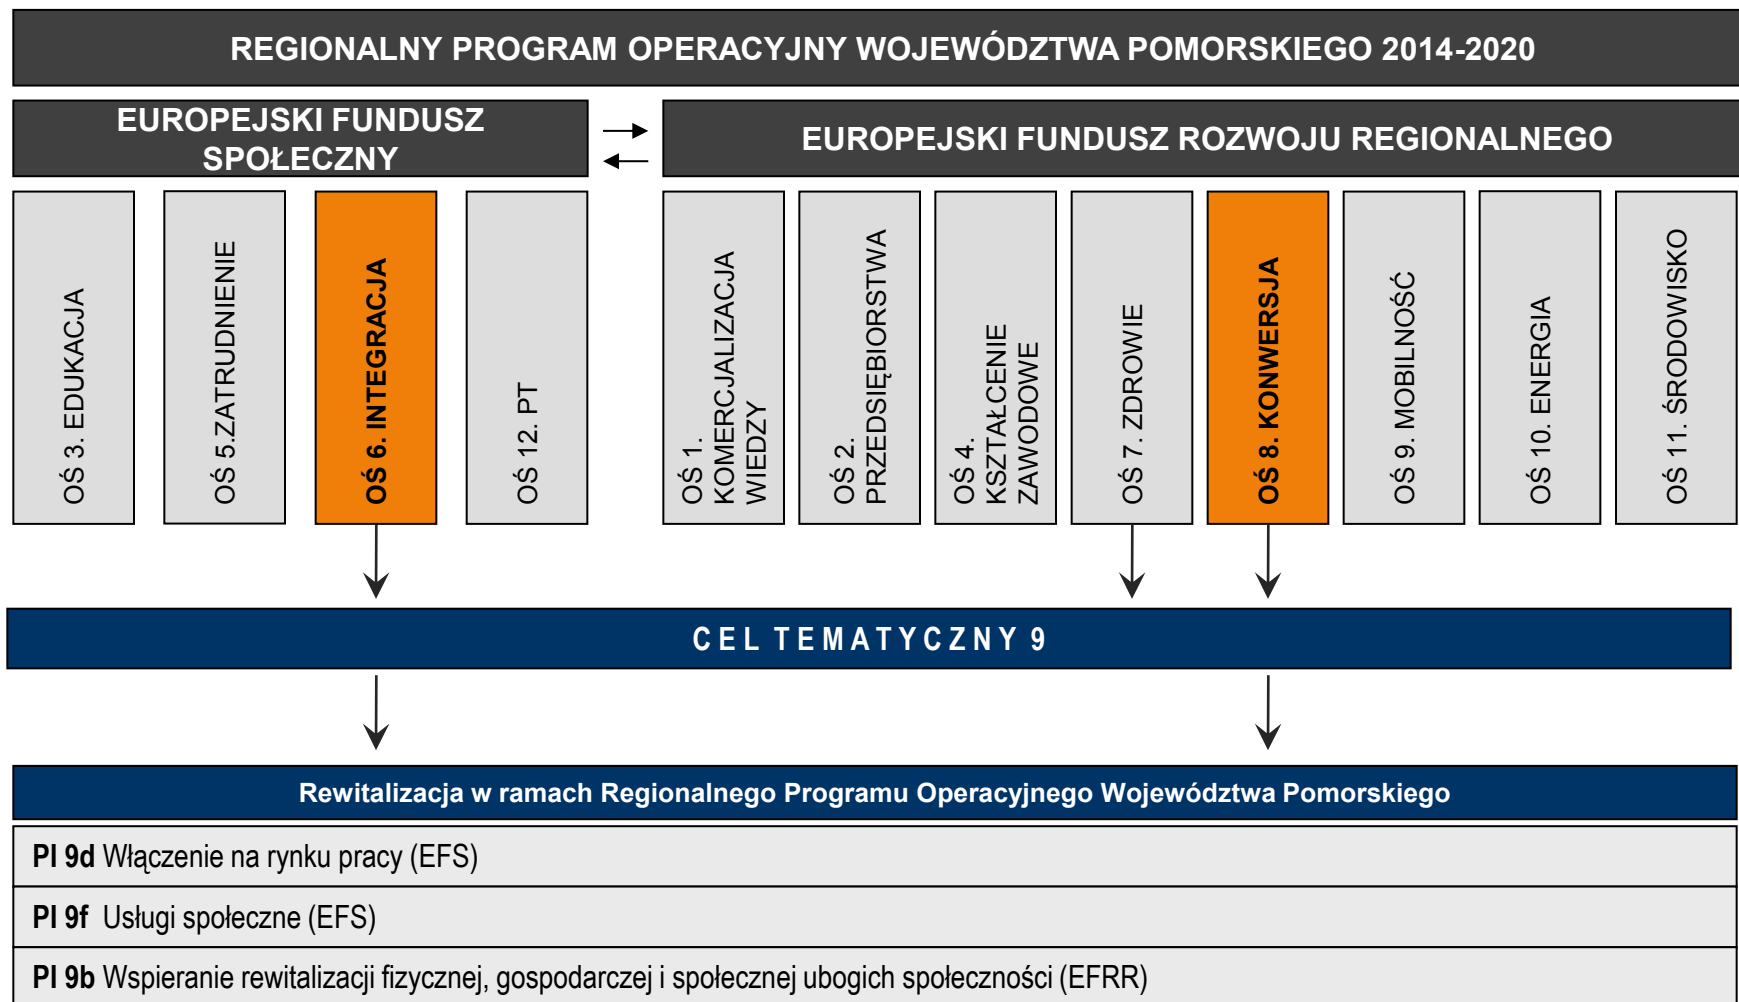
REGIONALNY PROGRAM OPERACYJNY WOJEWÓDZTWA POMORSKIEGO 2014-2020

EUROPEJSKI FUNDUSZ SPOŁECZNY

EUROPEJSKI FUNDUSZ ROZWOJU REGIONALNEGO

OŚ 3. EDUKACJA

OŚ 5.ZATRUDNIENIE

OŚ 6. INTEGRACJA

OŚ 12. PT

OŚ 1. KOMERCJALIZACJA WIEDZY

OŚ 2. PRZEDSIĘBIORSTWA

OŚ 4. KSZTAŁCENIE ZAWODOWE

OŚ 7. ZDROWIE

OŚ 8. KONWERSJA

OŚ 9. MOBILNOŚĆ

OŚ 10. ENERGIA

OŚ 11. ŚRODOWISKO

CEL TEMATYCZNY 9

Rewitalizacja w ramach Regionalnego Programu Operacyjnego Województwa Pomorskiego

PI 9d Włączenie na rynku pracy (EFS)

PI 9f Usługi społeczne (EFS)

PI 9b Wspieranie rewitalizacji fizycznej, gospodarczej i społecznej ubogich społeczności (EFRR)